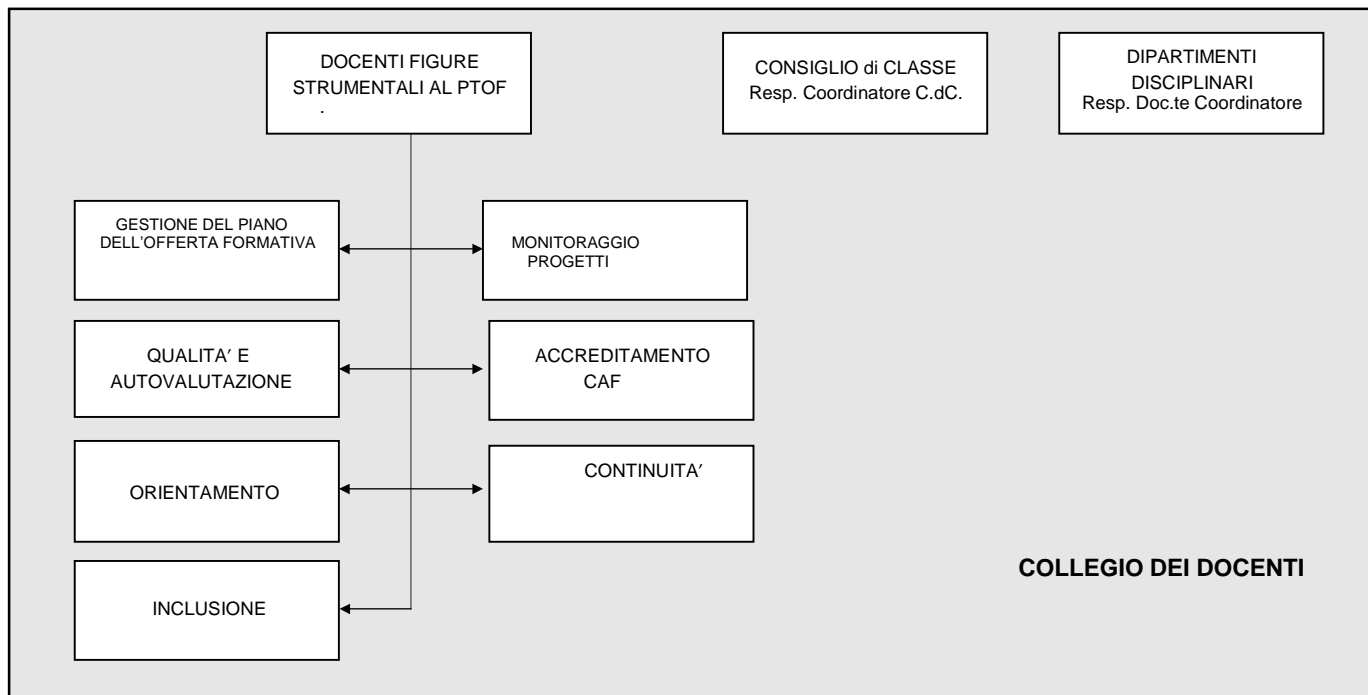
DOCENTI FIGURE STRUMENTALI AL PTOF
.

CONSIGLIO di CLASSE
Resp. Coordinatore C.dC.

DIPARTIMENTI DISCIPLINARI
Resp. Doc.te Coordinatore

GESTIONE DEL PIANO DELL'OFFERTA FORMATIVA

MONITORAGGIO PROGETTI

QUALITA' E AUTOVALUTAZIONE

ACCREDITAMENTO CAF

ORIENTAMENTO

CONTINUITA'

INCLUSIONE

COLLEGIO DEI DOCENTI